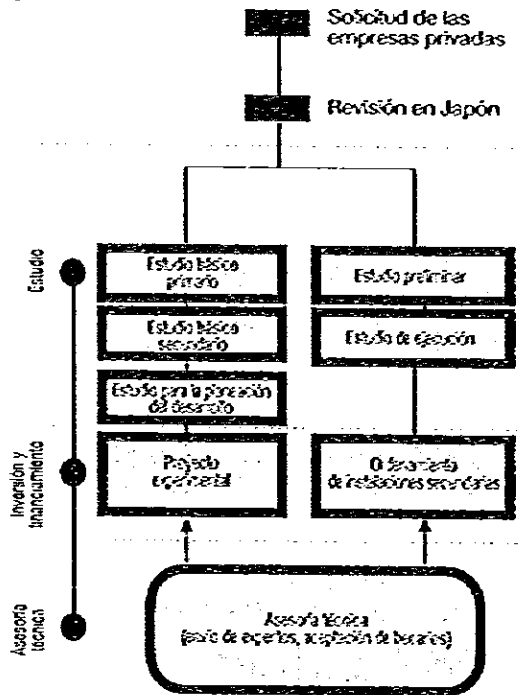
Solicitud de las empresas privadas

Revisión en Japón

Estudio

Estudio básico primario

Estudio básico secundario

Estudio para la planeación del desarrollo

Estudio preliminar

Estudio de ejecución

Inversión y financiamiento

Proyecto experimental

Otorgamiento de instalaciones secundarias

Asesoría técnica

Asesoría técnica (envío de expertos, aceptación de becarios)